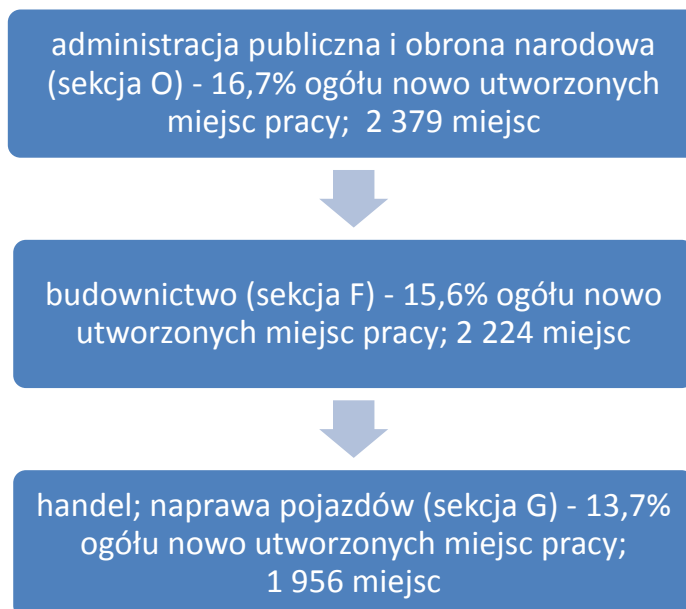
administracja publiczna i obrona narodowa (sekcja O) - 16,7% ogółu nowo utworzonych miejsc pracy;  2 379 miejsc

budownictwo (sekcja F) - 15,6% ogółu nowo utworzonych miejsc pracy; 2 224 miejsc

handel; naprawa pojazdów (sekcja G) - 13,7% ogółu nowo utworzonych miejsc pracy; 1 956 miejsc